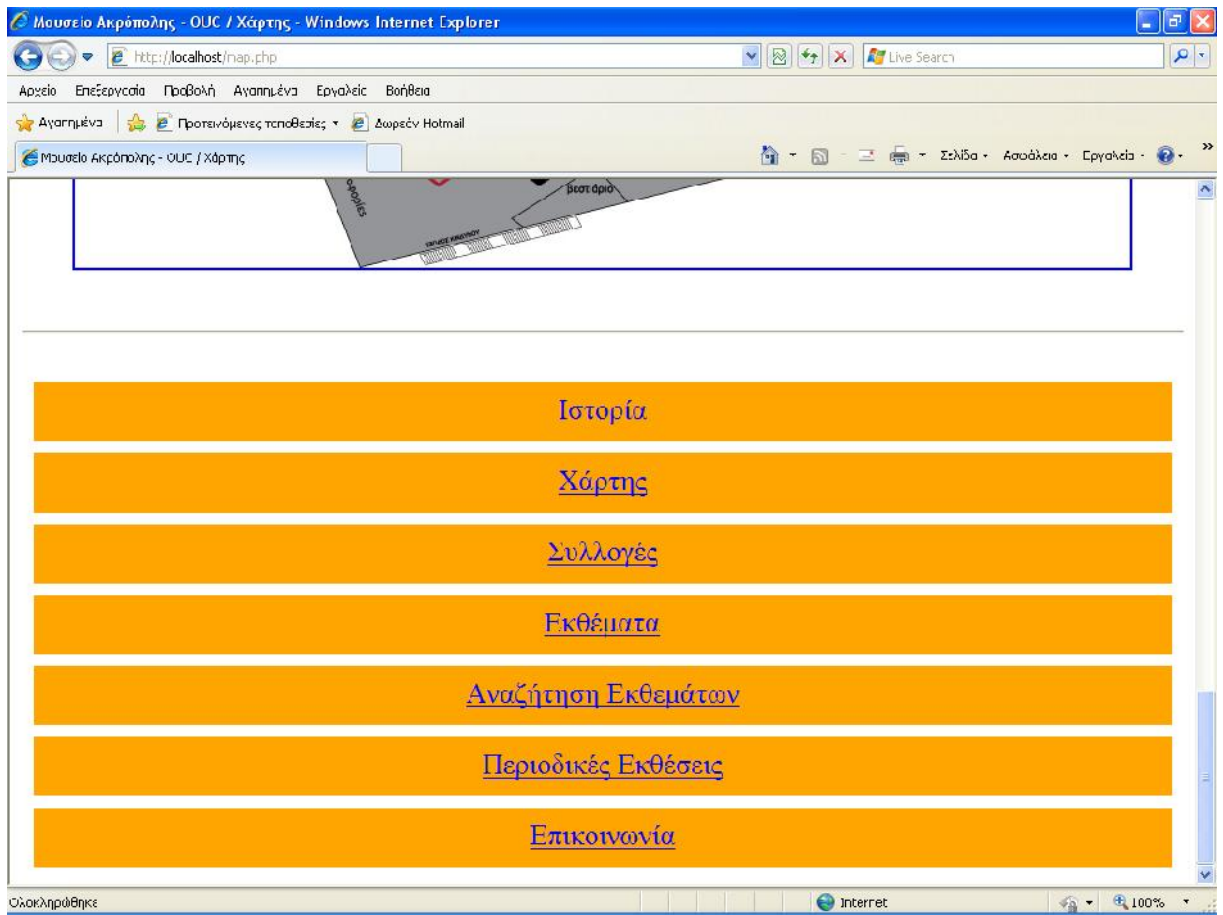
Μουσείο Ακρόπολης - OUC / Χάρτης - Windows Internet Explorer

http://localhost/map.php

Live Search

Αρχείο Επεξεργασία Προβολή Αγαπημένα Εργαλεία Βοήθεια

Αγαπημένα Προτεινόμενες τοποθεσίες Δωρεάν Hotmail

Μουσείο Ακρόπολης - OUC / Χάρτης

Σελίδα Ασφάλεια Εργαλεία

βεστιάριο

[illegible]

Ιστορία

Χάρτης

Συλλογές

Εκθέματα

Αναζήτηση Εκθεμάτων

Περιοδικές Εκθέσεις

Επικοινωνία

Ολοκληρώθηκε

Internet

100%